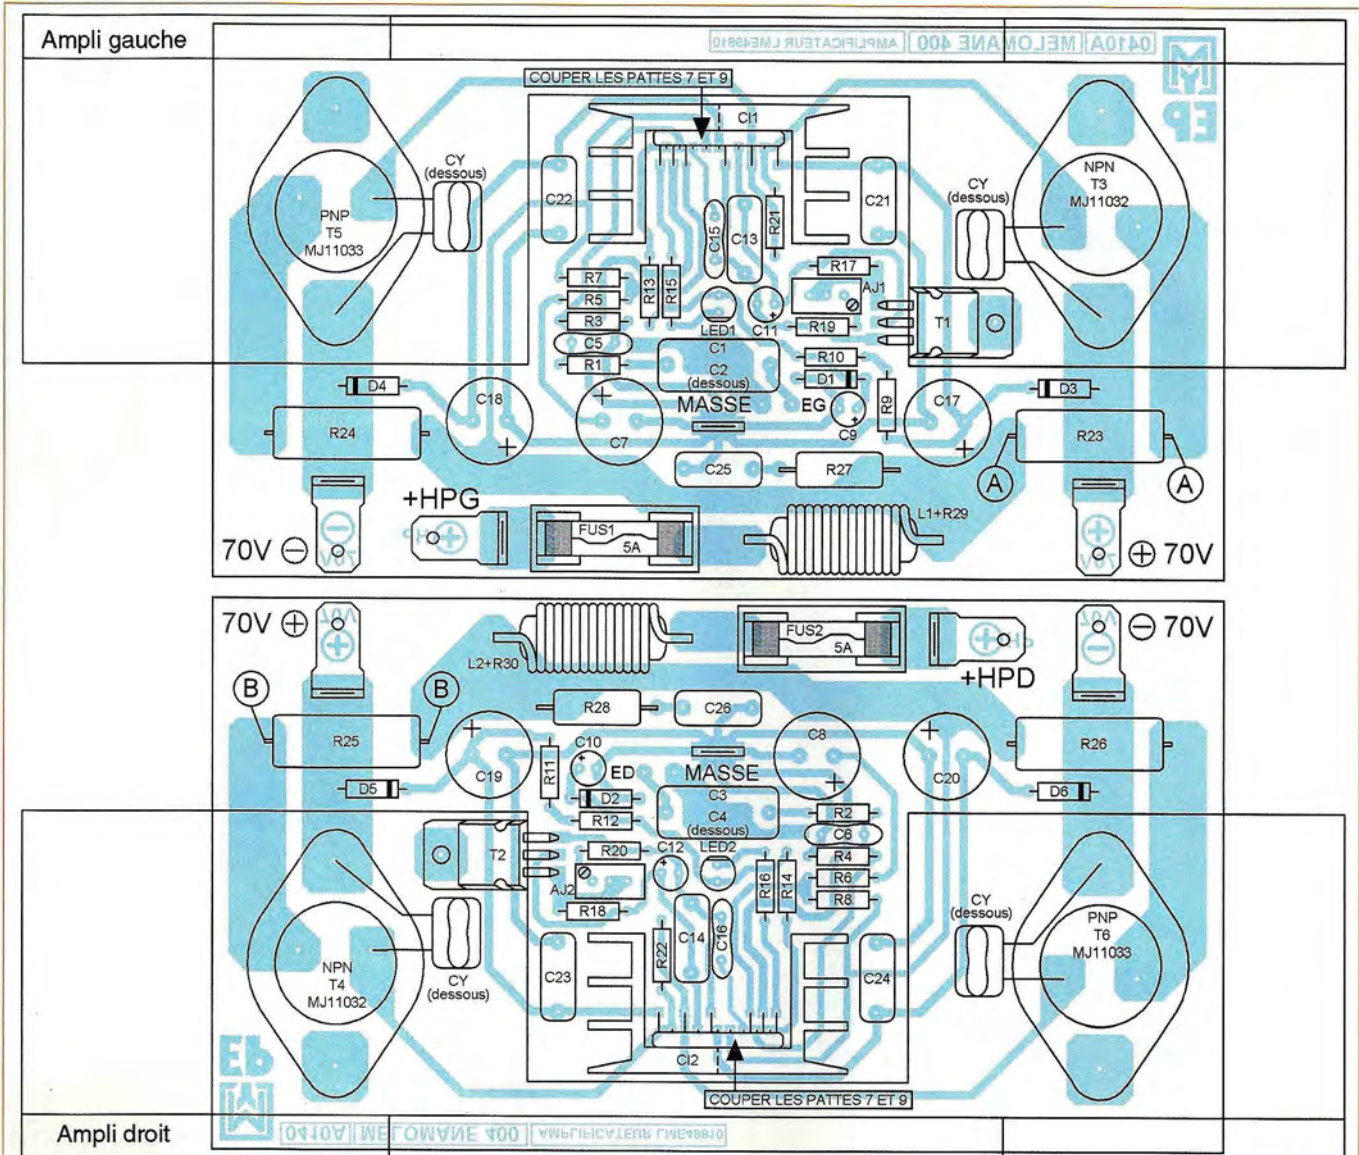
Ampli gauche

0410A MELOMANE 400 AMPLIFICATEUR LM49810

COUPER LES PATTES 7 ET 9

CI1

CY (dessous)

PNP T5 MJ11033

C22

C21

CY (dessous)

NPN T3 MJ11032

C15 C13 R21

R7 R5 R3 C5 R1

R13 R15

LED1 C11

R17 AJ1 R19 T1

C1 C2 (dessous)

R10 D1

D4

C18

C7

MASSE

EG C9

R9

C17

D3

R24

R23

A A

C25 R27

+HPG

FUS1 5A

L1+R29

70V ⊖

⊕ 70V

70V ⊕

⊖ 70V

L2+R30

FUS2 5A

+HPD

B B

R28 C26

R25

C19

R11 C10 ED

MASSE

C8

C20

R26

D5

D2 R12

C3 C4 (dessous)

R2 C6

D6

T2

R20 C12 LED2

R4 R6 R8

AJ2 R18

R16 R14

CY (dessous)

PNP T6 MJ11033

NPN T4 MJ11032

CY (dessous)

C23

R22 C14 C16

C24

CI2

COUPER LES PATTES 7 ET 9

Ampli droit

0410A MELOMANE 400 AMPLIFICATEUR LM49810